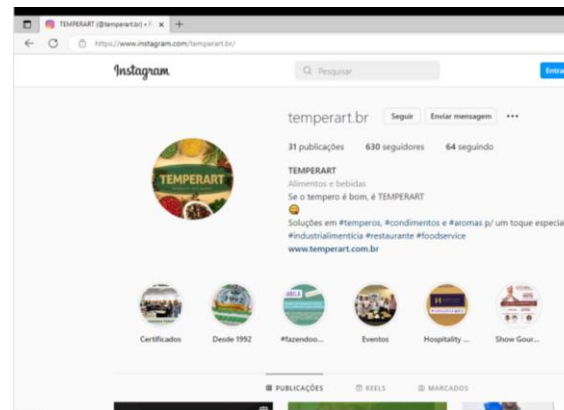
TEMPERART (@temperart.br) • I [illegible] ×  +

https://www.instagram.com/temperart.br/

Instagram

Pesquisar

Entrar

temperart.br Seguir Enviar mensagem •••

31 publicações 630 seguidores 64 seguindo

TEMPERART
Alimentos e bebidas
Se o tempero é bom, é TEMPERART
😀
Soluções em #temperos, #condimentos e #aromas p/ um toque especia
#industrialimentícia #restaurante #foodservice
www.temperart.com.br

TEMPERART

Certificados Desde 1992 #fazendoo... Eventos Hospitality ... Show Gour...

PUBLICAÇÕES REELS MARCADOS